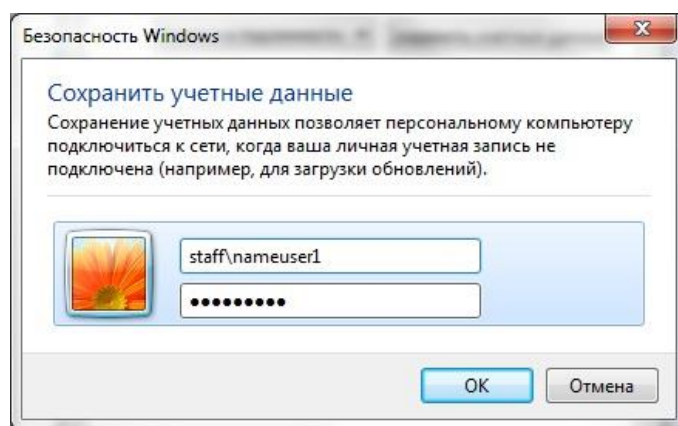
Безопасность Windows

Сохранить учетные данные

Сохранение учетных данных позволяет персональному компьютеру подключиться к сети, когда ваша личная учетная запись не подключена (например, для загрузки обновлений).

staff\nameuser1

•••••••••

OK

Отмена